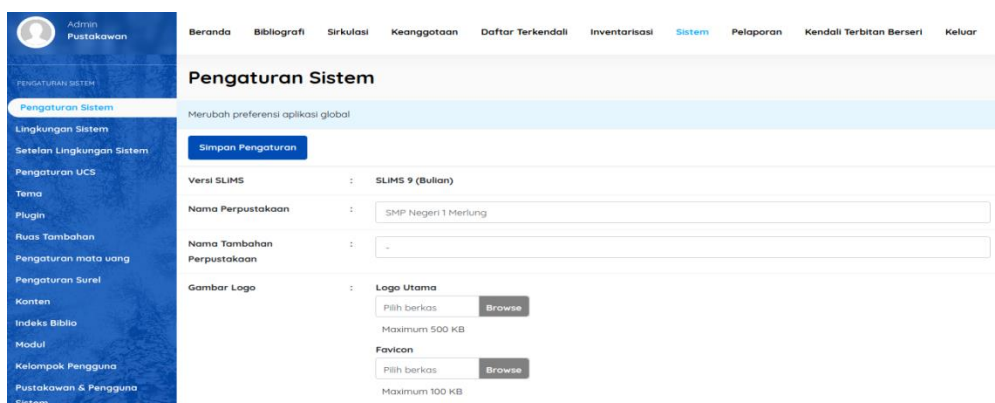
Admin
Pustakawan

Beranda Bibliografi Sirkulasi Keanggotaan Daftar Terkendali Inventarisasi Sistem Pelaporan Kendali Terbitan Berseri Keluar

PENGATURAN SISTEM
Pengaturan Sistem
Lingkungan Sistem
Setelan Lingkungan Sistem
Pengaturan UCS
Tema
Plugin
Ruas Tambahan
Pengaturan mata uang
Pengaturan Surel
Konten
Indeks Biblio
Modul
Kelompok Pengguna
Pustakawan & Pengguna Sistem

Pengaturan Sistem

Merubah preferensi aplikasi global

Simpan Pengaturan

Versi SLIMS : SLIMS 9 (Bulian)

Nama Perpustakaan : SMP Negeri 1 Merlung

Nama Tambahan Perpustakaan : -

Gambar Logo : Logo Utama
Pilih berkas Browse
Maximum 500 KB
Favicon
Pilih berkas Browse
Maximum 100 KB